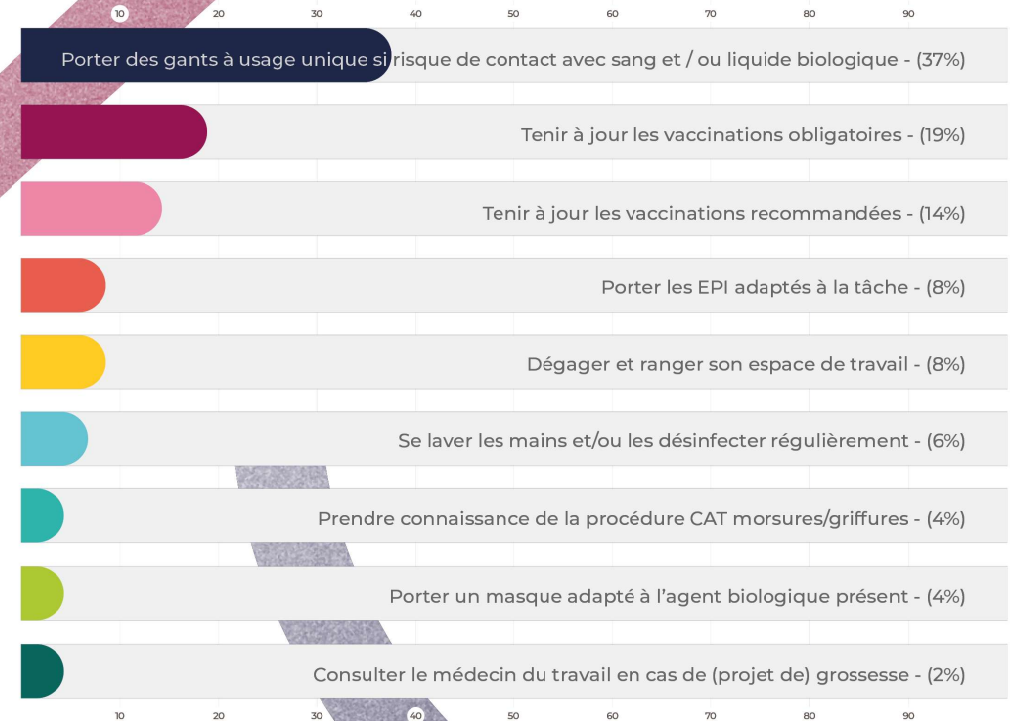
10 20 30 40 50 60 70 80 90

Porter des gants à usage unique si risque de contact avec sang et / ou liquide biologique - (37%)

Tenir à jour les vaccinations obligatoires - (19%)

Tenir à jour les vaccinations recommandées - (14%)

Porter les EPI adaptés à la tâche - (8%)

Dégager et ranger son espace de travail - (8%)

Se laver les mains et/ou les désinfecter régulièrement - (6%)

Prendre connaissance de la procédure CAT morsures/griffures - (4%)

Porter un masque adapté à l'agent biologique présent - (4%)

Consulter le médecin du travail en cas de (projet de) grossesse - (2%)

10 20 30 40 50 60 70 80 90